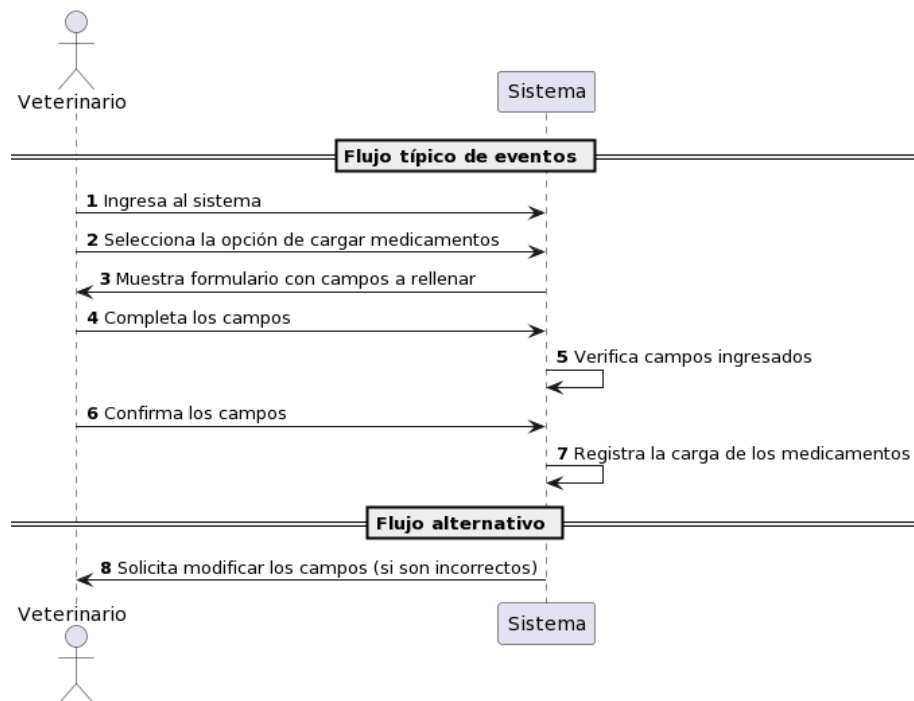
Veterinario

Sistema

Flujo típico de eventos

1 Ingresa al sistema

2 Selecciona la opción de cargar medicamentos

3 Muestra formulario con campos a rellenar

4 Completa los campos

5 Verifica campos ingresados

6 Confirma los campos

7 Registra la carga de los medicamentos

Flujo alternativo

8 Solicita modificar los campos (si son incorrectos)

Veterinario

Sistema